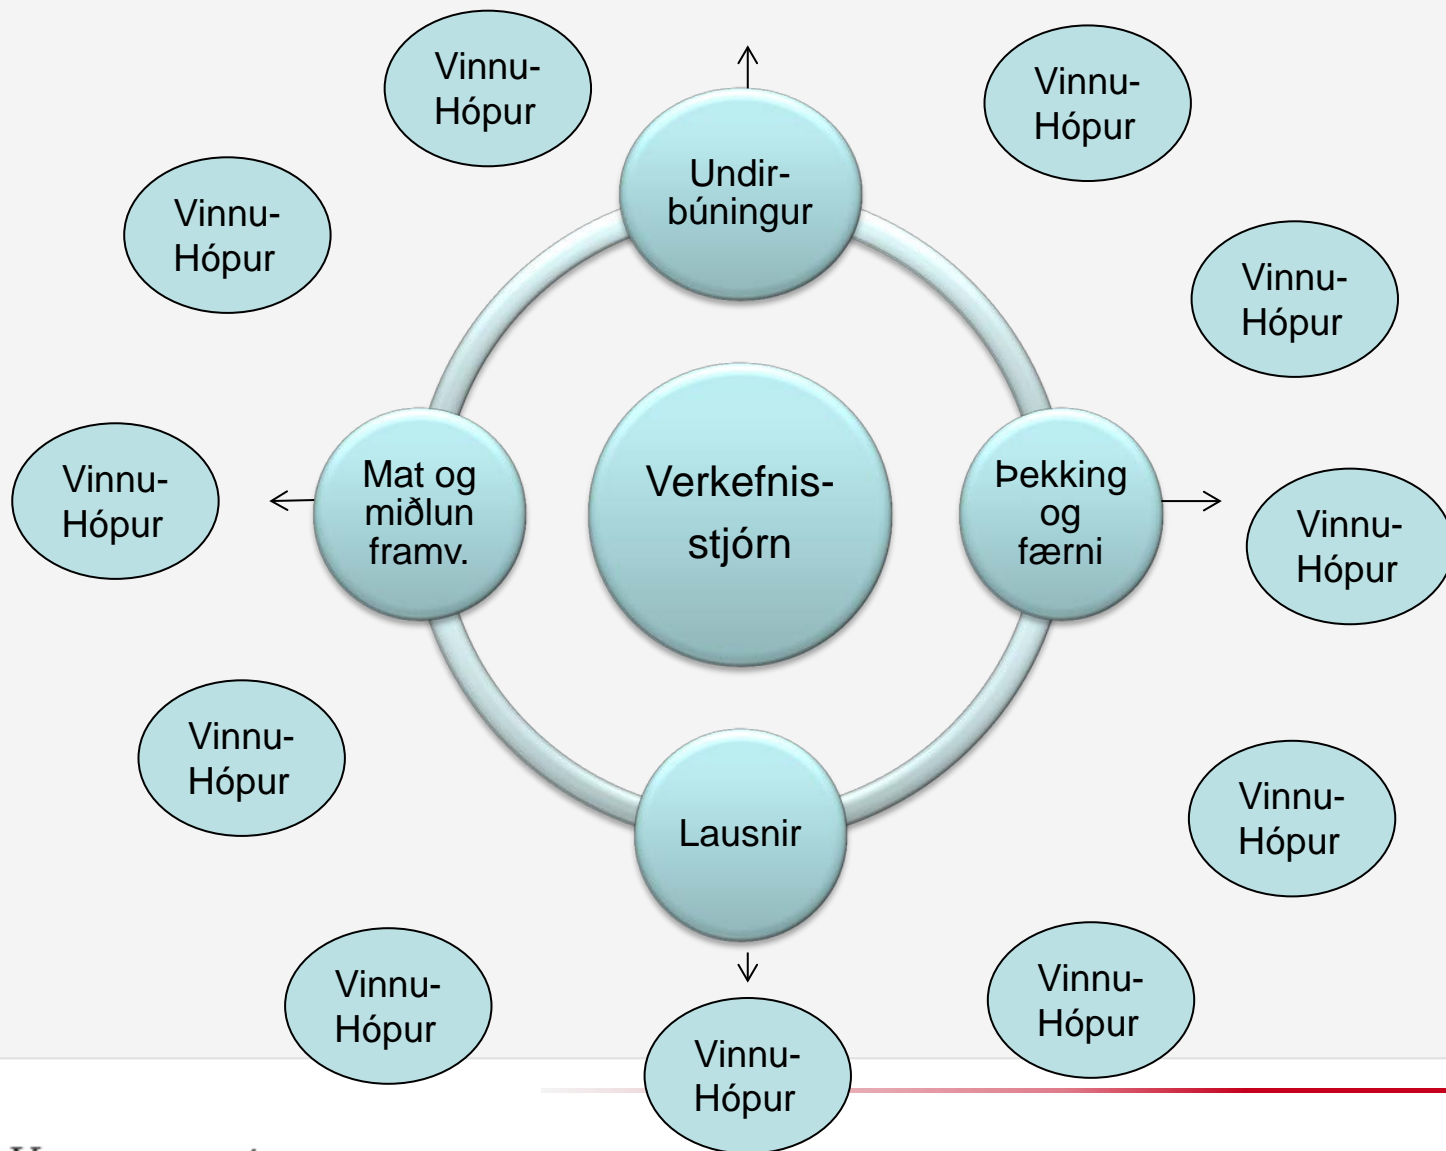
Vinnu-Hópur

Vinnu-Hópur

Undir-búningur

Vinnu-Hópur

Vinnu-Hópur

Vinnu-Hópur

Mat og miðlun framv.

Verkefnis-stjórn

Þekking og færni

Vinnu-Hópur

Vinnu-Hópur

Lausnir

Vinnu-Hópur

Vinnu-Hópur

Vinnu-Hópur

Vinnu-Hópur

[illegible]